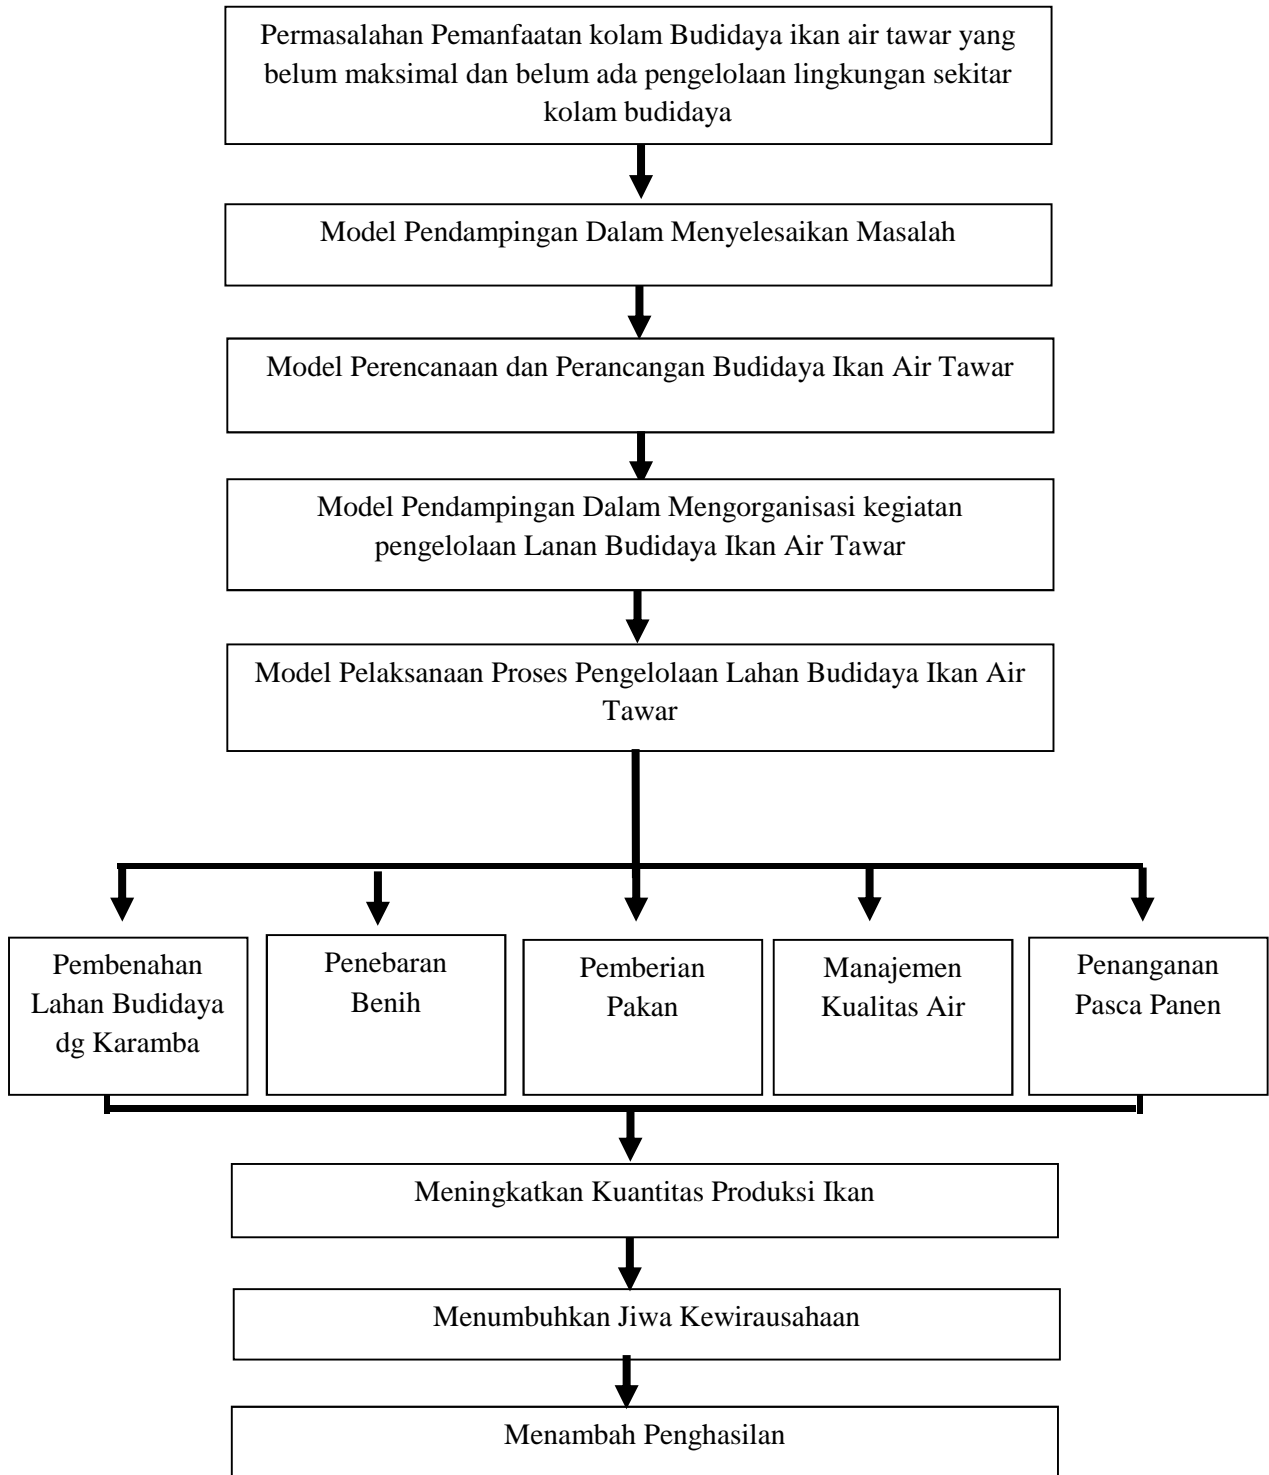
Permasalahan Pemanfaatan kolam Budidaya ikan air tawar yang belum maksimal dan belum ada pengelolaan lingkungan sekitar kolam budidaya

Model Pendampingan Dalam Menyelesaikan Masalah

Model Perencanaan dan Perancangan Budidaya Ikan Air Tawar

Model Pendampingan Dalam Mengorganisasi kegiatan pengelolaan Lanan Budidaya Ikan Air Tawar

Model Pelaksanaan Proses Pengelolaan Lahan Budidaya Ikan Air Tawar

Pembenahan Lahan Budidaya dg Karamba

Penebaran Benih

Pemberian Pakan

Manajemen Kualitas Air

Penanganan Pasca Panen

Meningkatkan Kuantitas Produksi Ikan

Menumbuhkan Jiwa Kewirausahaan

Menambah Penghasilan